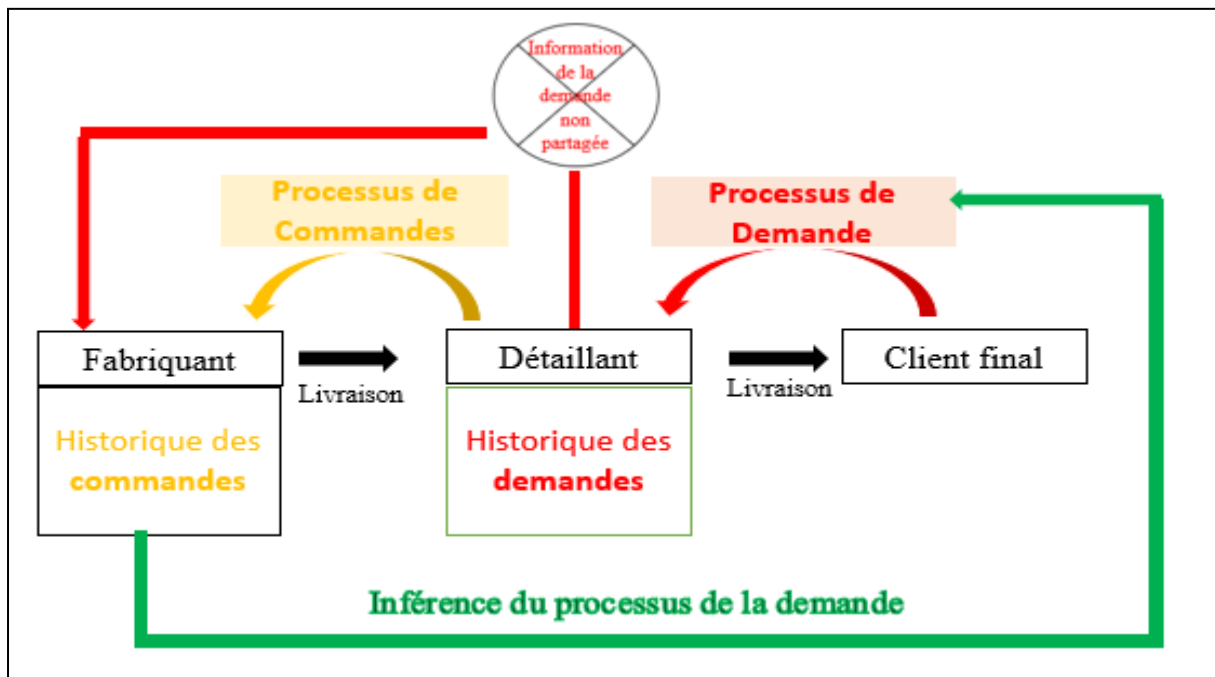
Information de la demande non partagée

Processus de Commandes

Processus de Demande

Fabriquant

Livraison

Détaillant

Livraison

Client final

Historique des commandes

Historique des demandes

Inférence du processus de la demande